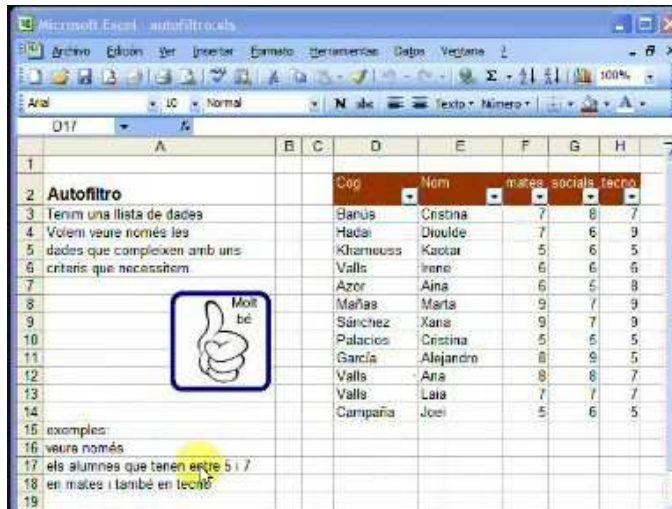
Microsoft Excel - autofiltro.xls

Archivo Edición Ver Insertar Formato Herramientas Datos Ventana ?

100%

Arial 10 Normal N abc Texto Número

D17 fx

| | A | B | C | D | E | F | G | H |
|---|---|---|---|---|---|---|---|---|
| 1 | | | | | | | | |
| 2 | Autofiltro | | | Cog | Nom | mates | socials | tecno |
| 3 | Tenim una llista de dades | | | Banús | Cristina | 7 | 8 | 7 |
| 4 | Volem veure només les | | | Hadai | Dioulde | 7 | 6 | 9 |
| 5 | dades que compleixen amb uns | | | Khamouss | Kaotar | 5 | 6 | 5 |
| 6 | criteris que necessitem | | | Valls | Irene | 6 | 6 | 6 |
| 7 | | | | Azor | Aina | 6 | 5 | 8 |
| 8 | | | | Mañas | Marta | 9 | 7 | 9 |
| 9 | | | | Sánchez | Xana | 9 | 7 | 9 |
| 10 | | | | Palacios | Cristina | 5 | 5 | 5 |
| 11 | | | | García | Alejandro | 8 | 9 | 5 |
| 12 | | | | Valls | Ana | 8 | 8 | 7 |
| 13 | | | | Valls | Lara | 7 | 7 | 7 |
| 14 | | | | Campaña | Joel | 5 | 6 | 5 |
| 15 | exemples: | | | | | | | |
| 16 | veure només | | | | | | | |
| 17 | els alumnes que tenen entre 5 i 7 | | | | | | | |
| 18 | en mates i també en tecno | | | | | | | |
| 19 | | | | | | | | |

Molt bé